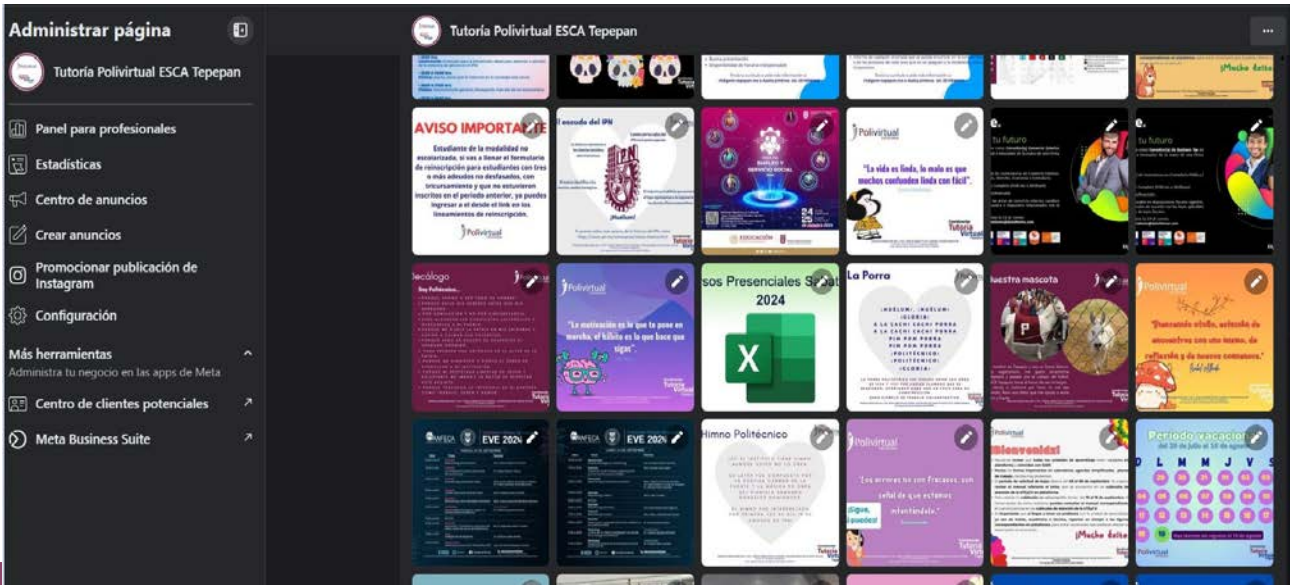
Administrar página

Tutoría Polivirtual ESCA Tepepan

Panel para profesionales

Estadísticas

Centro de anuncios

Crear anuncios

Promocionar publicación de Instagram

Configuración

Más herramientas

Administra tu negocio en las apps de Meta

Centro de clientes potenciales

Meta Business Suite

Tutoría Polivirtual ESCA Tepepan

...

¡Mucho éxito

AVISO IMPORTANTE

Estudiante de la modalidad no escolarizada, si vas a llenar el formulario de reinscripción para estudiantes con tres o más adeudos no desfasados, con tricursamiento y que no estuvieran inscritos en el periodo anterior, ya puedes ingresar a él desde el link en los lineamientos de reinscripción.

Polivirtual

El escudo del IPN

¡Huélum!

Polivirtual

"La vida es linda, lo malo es que muchos confunden linda con fácil".

tu futuro

tu futuro

Decálogo

Polivirtual

"La motivación es lo que te pone en marcha, el hábito es lo que hace que sigas".

sos Presenciales Sabat 2024

La Porra

¡Huélum! ¡Huélum! ¡Gloria!

uestra mascota

Polivirtual

EVE 2024

EVE 2024

Himno Politécnico

Polivirtual

"Los errores no son Fracasos, son señal de que estamos intentándolo".

¡Sigue, ¡puedes!

¡Bienvenidos!

¡Mucho éxito

Periodo vacacion

L M M J V S

Polivirtual